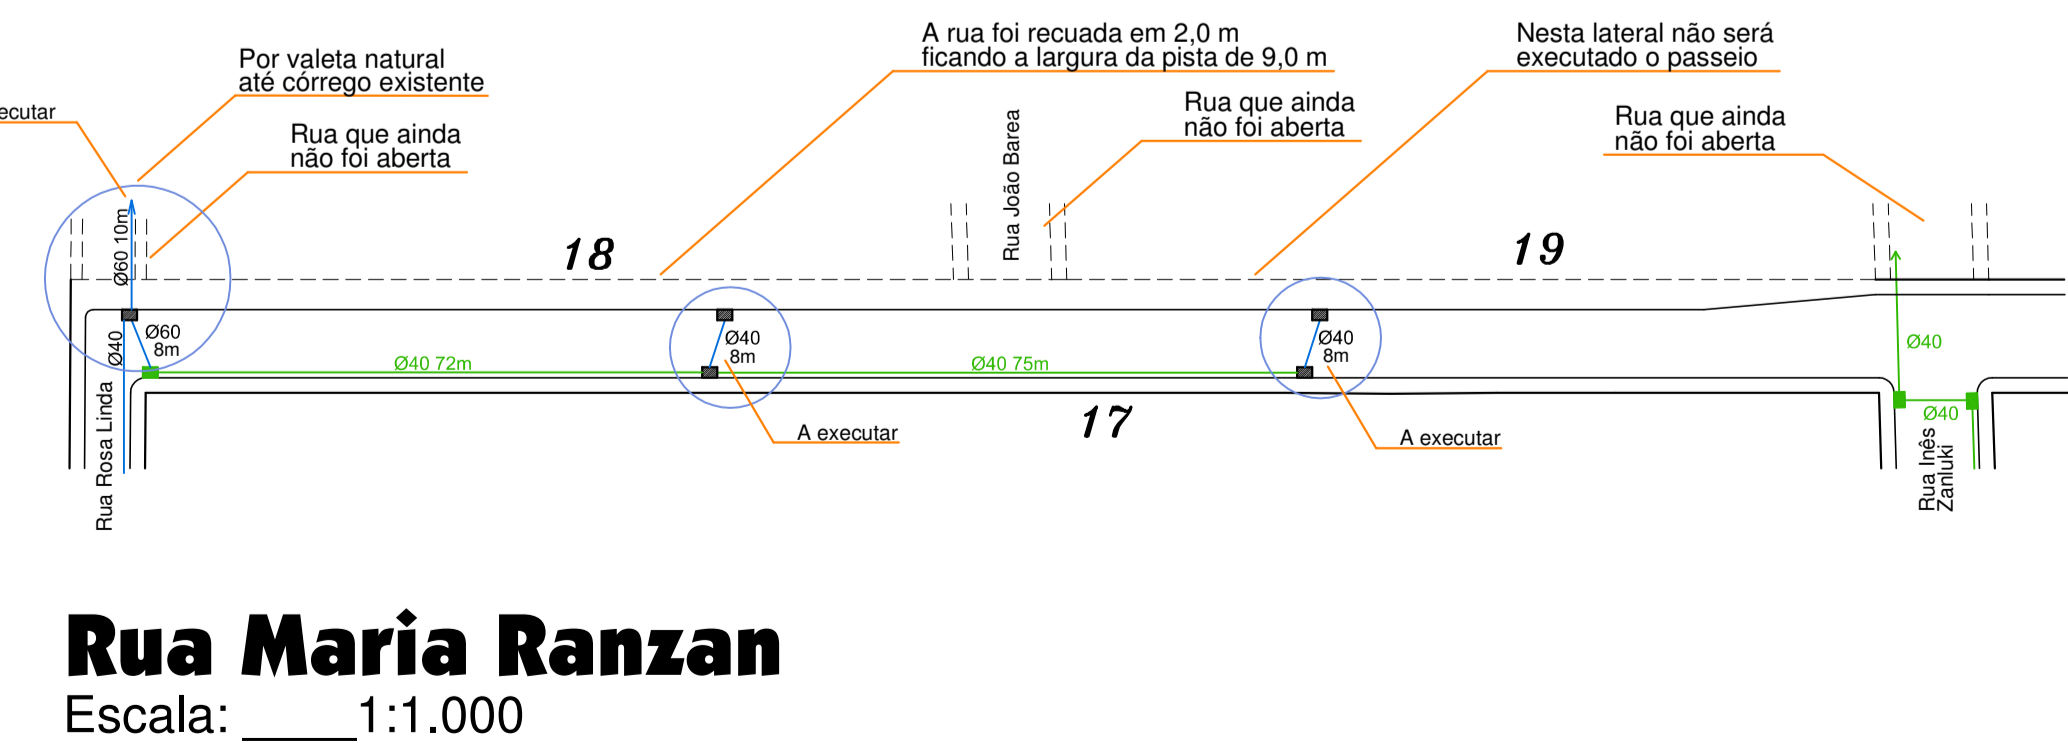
ecutar

Por valeta natural
até córrego existente

Rua que ainda
não foi aberta

A rua foi recuada em 2,0 m
ficando a largura da pista de 9,0 m

Rua que ainda
não foi aberta

Nesta lateral não será
executado o passeio

Rua que ainda
não foi aberta

Rua João Barea

Ø60 10m

18

19

Ø60
8m

Ø40

Ø40
8m

Ø40
8m

Ø40

Ø40 72m

Ø40 75m

Ø40

17

A executar

A executar

Rua Rosa Linda

Rua Inês
Zanluki

Rua Maria Ranzan
Escala: ____1:1.000